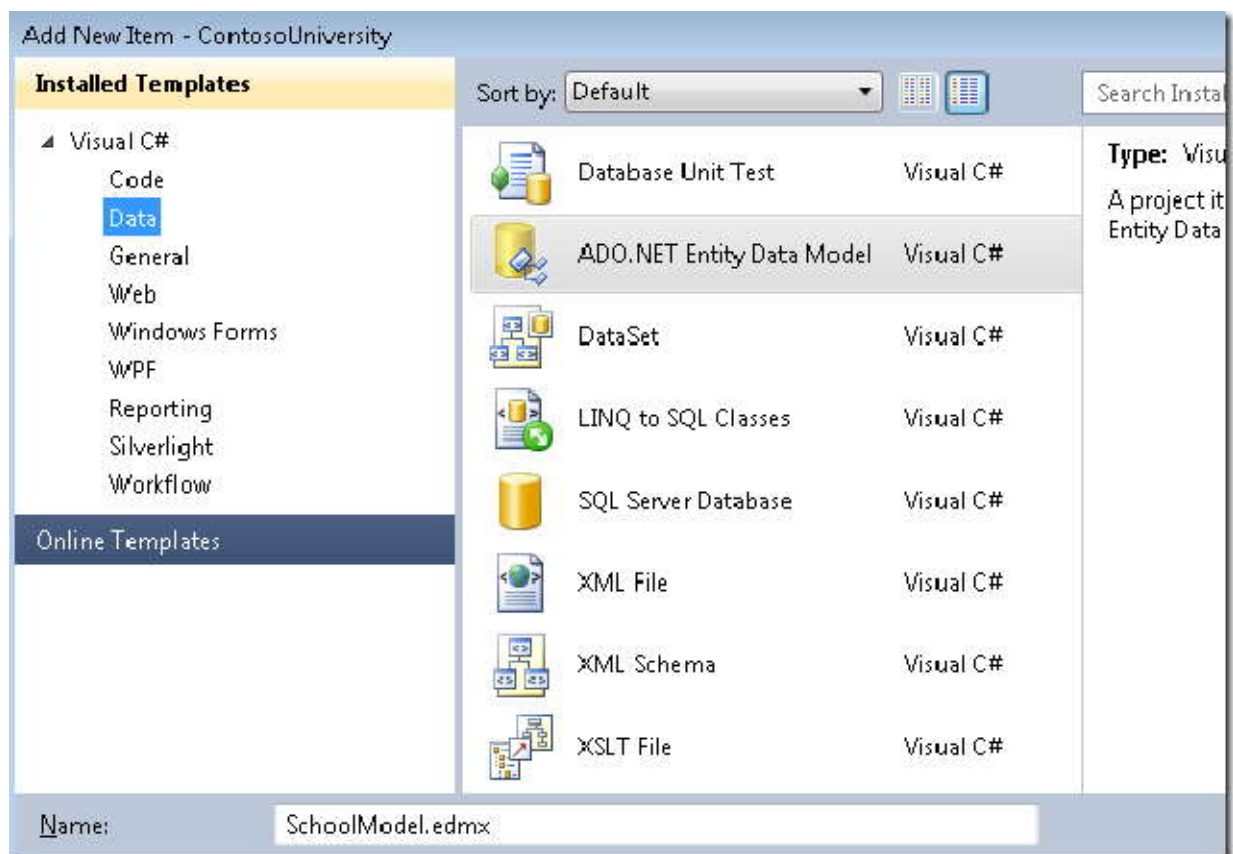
Add New Item - ContosoUniversity

Installed Templates

Visual C#
Code
Data
General
Web
Windows Forms
WPF
Reporting
Silverlight
Workflow

Online Templates

Sort by: Default

Search Instal

| | |
|---|---|
| Database Unit Test | Visual C# |
| ADO.NET Entity Data Model | Visual C# |
| DataSet | Visual C# |
| LINQ to SQL Classes | Visual C# |
| SQL Server Database | Visual C# |
| XML File | Visual C# |
| XML Schema | Visual C# |
| XSLT File | Visual C# |

Type: Visu

A project it Entity Data

Name: SchoolModel.edmx